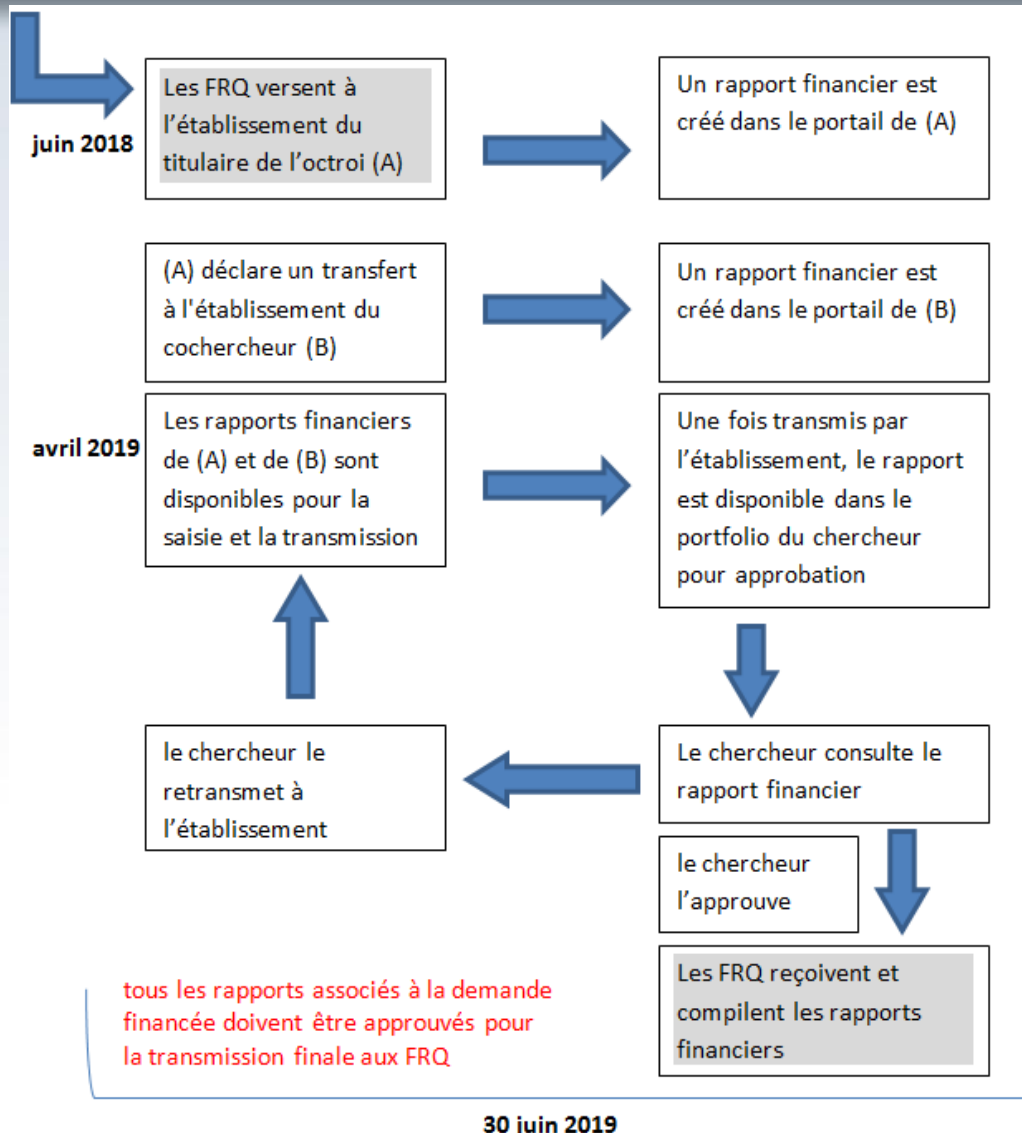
juin 2018

Les FRQ versent à l'établissement du titulaire de l'octroi (A)

Un rapport financier est créé dans le portail de (A)

(A) déclare un transfert à l'établissement du cochercheur (B)

Un rapport financier est créé dans le portail de (B)

avril 2019

Les rapports financiers de (A) et de (B) sont disponibles pour la saisie et la transmission

Une fois transmis par l'établissement, le rapport est disponible dans le portfolio du chercheur pour approbation

le chercheur le retransmet à l'établissement

Le chercheur consulte le rapport financier

le chercheur l'approuve

Les FRQ reçoivent et compilent les rapports financiers

tous les rapports associés à la demande financée doivent être approuvés pour la transmission finale aux FRQ

30 juin 2019